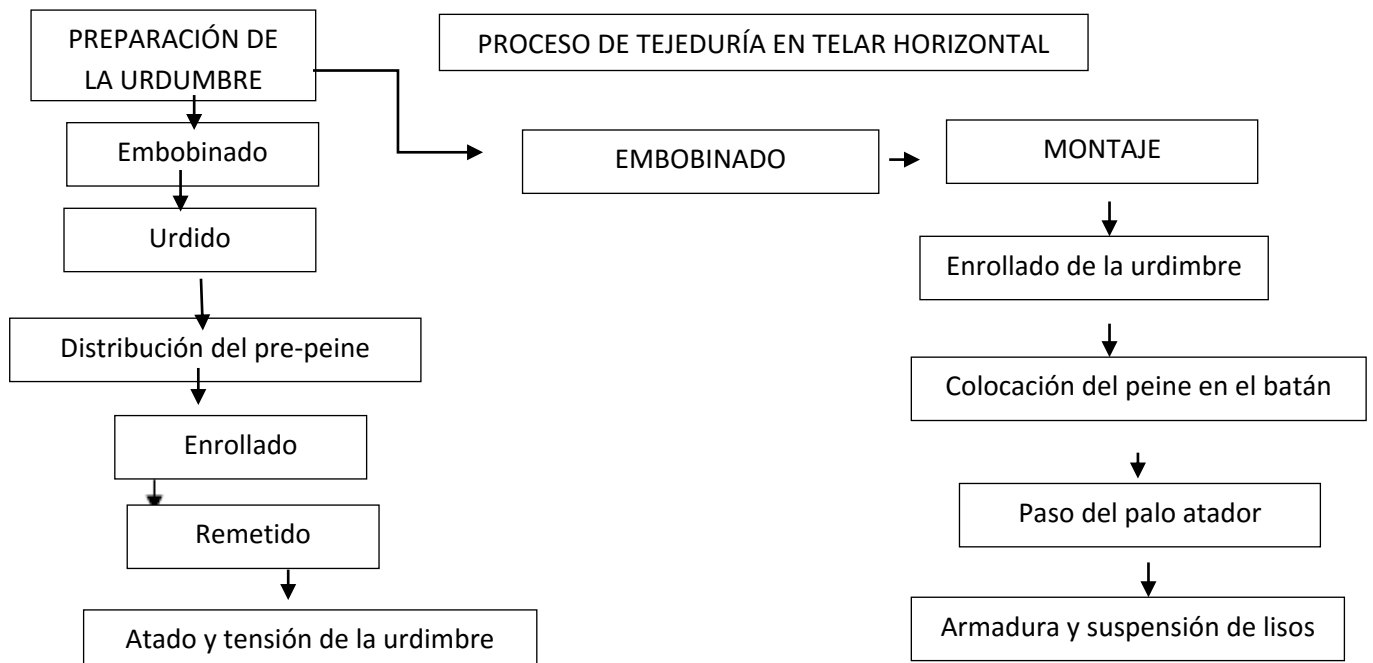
PREPARACIÓN DE LA URDUMBRE

PROCESO DE TEJEDURÍA EN TELAR HORIZONTAL

Embobinado

Urdido

Distribución del pre-peine

Enrollado

Remetido

Atado y tensión de la urdimbre

EMBOBINADO

MONTAJE

Enrollado de la urdimbre

Colocación del peine en el batán

Paso del palo atador

Armadura y suspensión de lisos